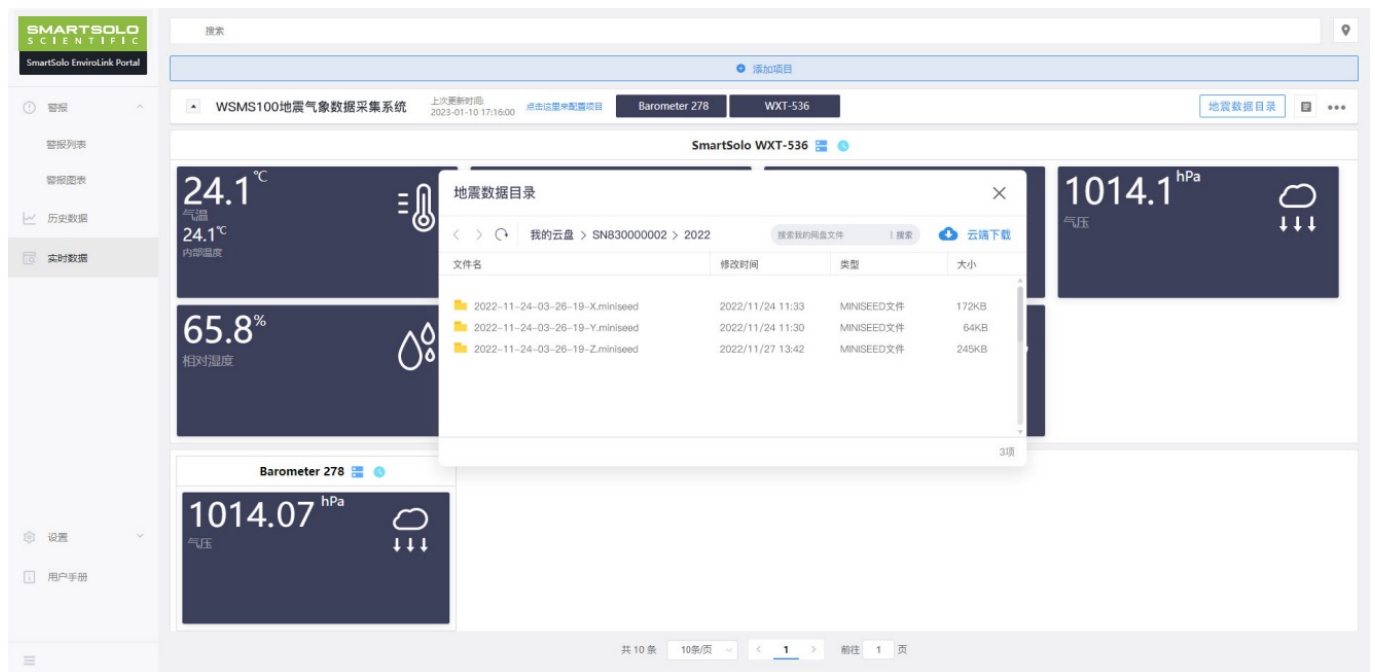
SMARTSOLO
SCIENTIFIC
SmartSolo EnviroLink Portal

警报
警报列表
警报图表
历史数据
实时数据
设置
用户手册

搜索

添加项目

WSMS100地震气象数据采集系统
上次更新时间:
2023-01-10 17:16:00
点击这里来配置项目
Barometer 278
WXT-536
地震数据目录

SmartSolo WXT-536

24.1℃
气温
24.1℃
内部温度

65.8%
相对湿度

1014.1 hPa
气压

地震数据目录

我的云盘 > SN830000002 > 2022
搜索我的网盘文件
搜索
云端下载

| 文件名 | 修改时间 | 类型 | 大小 |
|---|---|---|---|
| 2022-11-24-03-26-19-X.miniseed | 2022/11/24 11:33 | MINISEED文件 | 172KB |
| 2022-11-24-03-26-19-Y.miniseed | 2022/11/24 11:30 | MINISEED文件 | 64KB |
| 2022-11-24-03-26-19-Z.miniseed | 2022/11/27 13:42 | MINISEED文件 | 245KB |

3项

Barometer 278

1014.07 hPa
气压

共 10 条 10条/页 < 1 > 前往 1 页